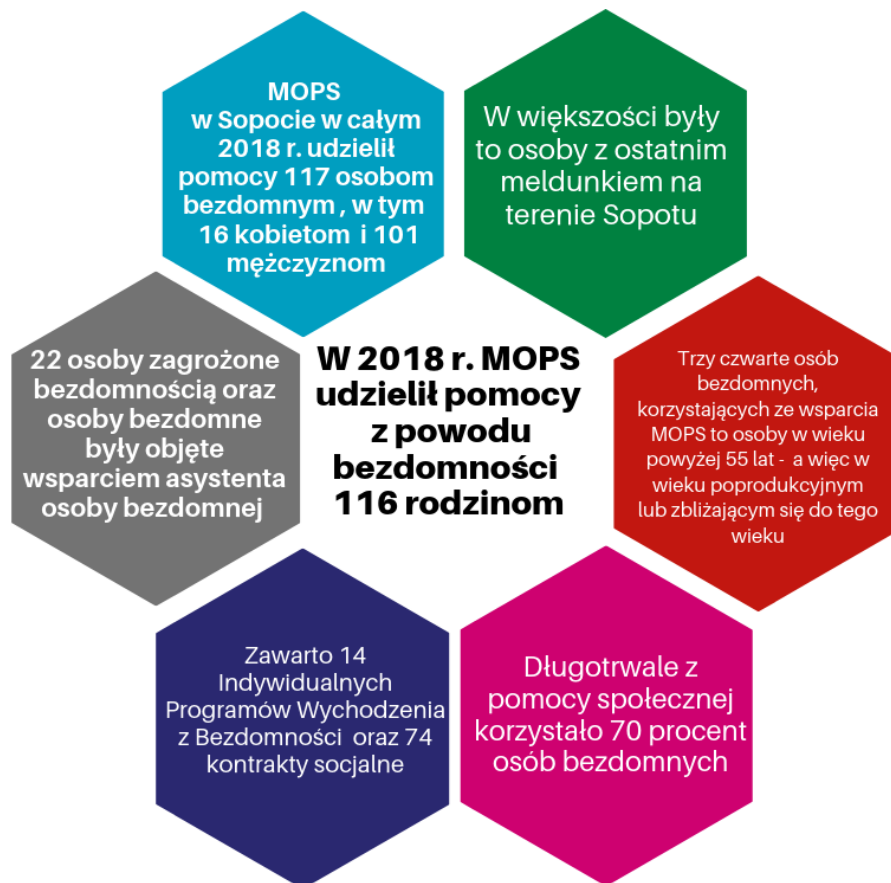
MOPS w Sopocie w całym 2018 r. udzielił pomocy 117 osobom bezdomnym , w tym 16 kobietom i 101 mężczyznom

W większości były to osoby z ostatnim meldunkiem na terenie Sopotu

22 osoby zagrożone bezdomnością oraz osoby bezdomne były objęte wsparciem asystenta osoby bezdomnej

W 2018 r. MOPS udzielił pomocy z powodu bezdomności 116 rodzinom

Trzy czwarte osób bezdomnych, korzystających ze wsparcia MOPS to osoby w wieku powyżej 55 lat - a więc w wieku poprodukcyjnym lub zbliżającym się do tego wieku

Zawarto 14 Indywidualnych Programów Wychodzenia z Bezdomności oraz 74 kontrakty socjalne

Długotrwale z pomocy społecznej korzystało 70 procent osób bezdomnych